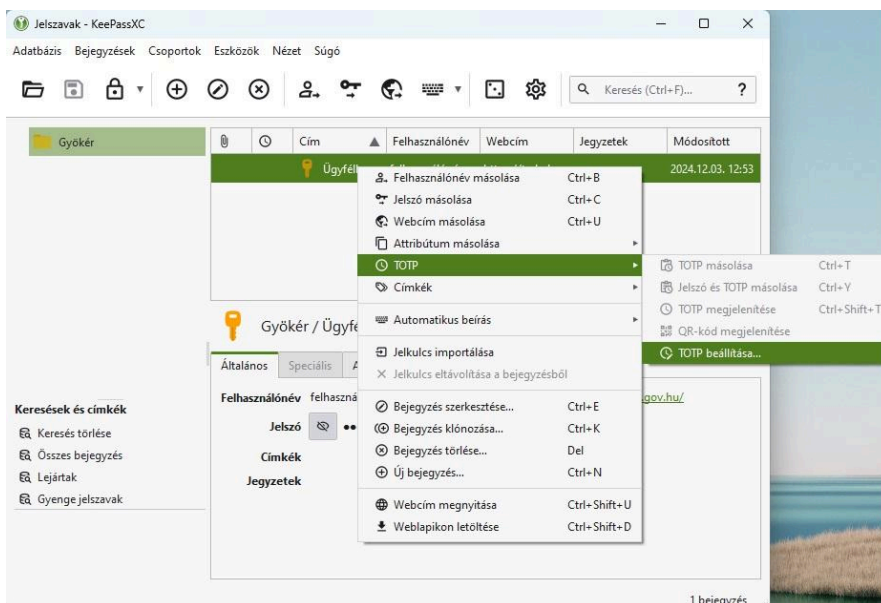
Jelszavak - KeePassXC

Adatbázis Bejegyzések Csoportok Eszközök Nézet Súgó

Keresés (Ctrl+F)...

?

Gyökér

| | | Cím | Felhasználónév | Webcím | Jegyzetek | Módosított |
|---|---|---|---|---|---|---|
| | | Ügyfél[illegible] | | | | 2024.12.03. 12:53 |

Felhasználónév másolása Ctrl+B
Jelszó másolása Ctrl+C
Webcím másolása Ctrl+U
Attribútum másolása
TOTP
Címkék
Automatikus beírás
Jelkulcs importálása
Jelkulcs eltávolítása a bejegyzésből
Bejegyzés szerkesztése... Ctrl+E
Bejegyzés klónozása... Ctrl+K
Bejegyzés törlése... Del
Új bejegyzés... Ctrl+N
Webcím megnyitása Ctrl+Shift+U
Weblapikon letöltése Ctrl+Shift+D

TOTP másolása Ctrl+T
Jelszó és TOTP másolása Ctrl+Y
TOTP megjelenítése Ctrl+Shift+T
QR-kód megjelenítése
TOTP beállítása...

Gyökér / Ügyfé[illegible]

Általános Speciális A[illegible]

Felhasználónév felhaszná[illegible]
Jelszó ••
Címkék
Jegyzetek

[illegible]gov.hu/

Keresések és címkék
Keresés törlése
Összes bejegyzés
Lejártak
Gyenge jelszavak

1 bejegyzés